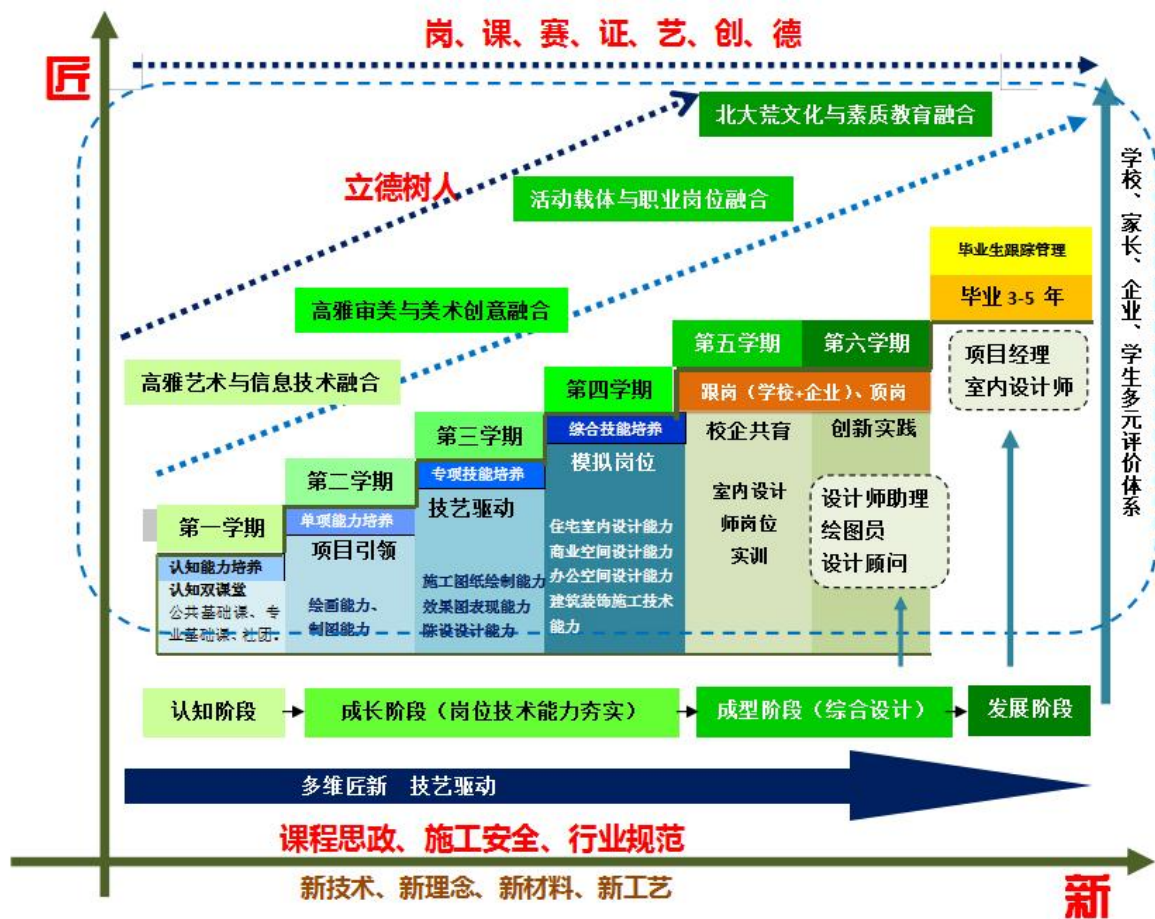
岗、课、赛、证、艺、创、德

匠

北大荒文化与素质教育融合

立德树人

活动载体与职业岗位融合

高雅审美与美术创意融合

高雅艺术与信息技术融合

学校、家长、企业、学生多元评价体系

毕业生跟踪管理

毕业 3-5 年

项目经理
室内设计师

第五学期

第六学期

跟岗（学校+企业）、顶岗

第四学期

综合技能培养

模拟岗位

住宅室内设计能力
商业空间设计能力
办公空间设计能力
建筑装饰施工技术能力

校企共育

室内设计师岗位实训

创新实践

设计师助理
绘图员
设计顾问

第三学期

专项技能培养

技艺驱动

施工图纸绘制能力
效果图表现能力
陈设设计能力

第二学期

单项能力培养

项目引领

绘画能力、
制图能力

第一学期

认知能力培养

认知双课堂

公共基础课、专业基础课、社团

认知阶段

成长阶段（岗位技术能力夯实）

成型阶段（综合设计）

发展阶段

多维匠新　技艺驱动

课程思政、施工安全、行业规范

新技术、新理念、新材料、新工艺

新